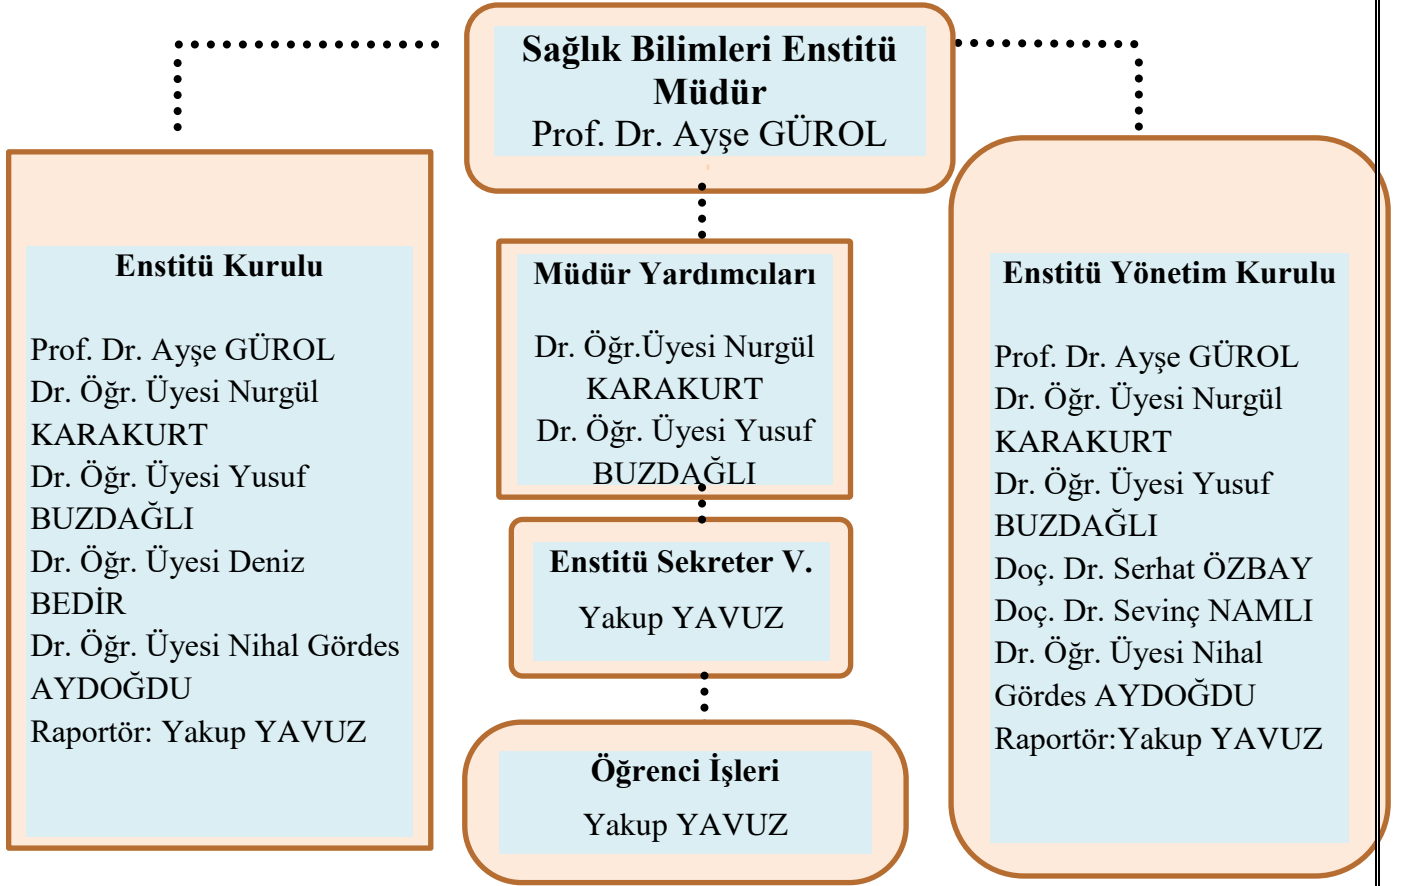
Sağlık Bilimleri Enstitü Müdür
Prof. Dr. Ayşe GÜROL

Enstitü Kurulu

Prof. Dr. Ayşe GÜROL
Dr. Öğr. Üyesi Nurgül KARAKURT
Dr. Öğr. Üyesi Yusuf BUZDAĞLI
Dr. Öğr. Üyesi Deniz BEDİR
Dr. Öğr. Üyesi Nihal Gördes AYDOĞDU
Raportör: Yakup YAVUZ

Müdür Yardımcıları

Dr. Öğr.Üyesi Nurgül KARAKURT
Dr. Öğr. Üyesi Yusuf BUZDAĞLI

Enstitü Sekreter V.
Yakup YAVUZ

Öğrenci İşleri
Yakup YAVUZ

Enstitü Yönetim Kurulu

Prof. Dr. Ayşe GÜROL
Dr. Öğr. Üyesi Nurgül KARAKURT
Dr. Öğr. Üyesi Yusuf BUZDAĞLI
Doç. Dr. Serhat ÖZBAY
Doç. Dr. Sevinç NAMLI
Dr. Öğr. Üyesi Nihal Gördes AYDOĞDU
Raportör:Yakup YAVUZ